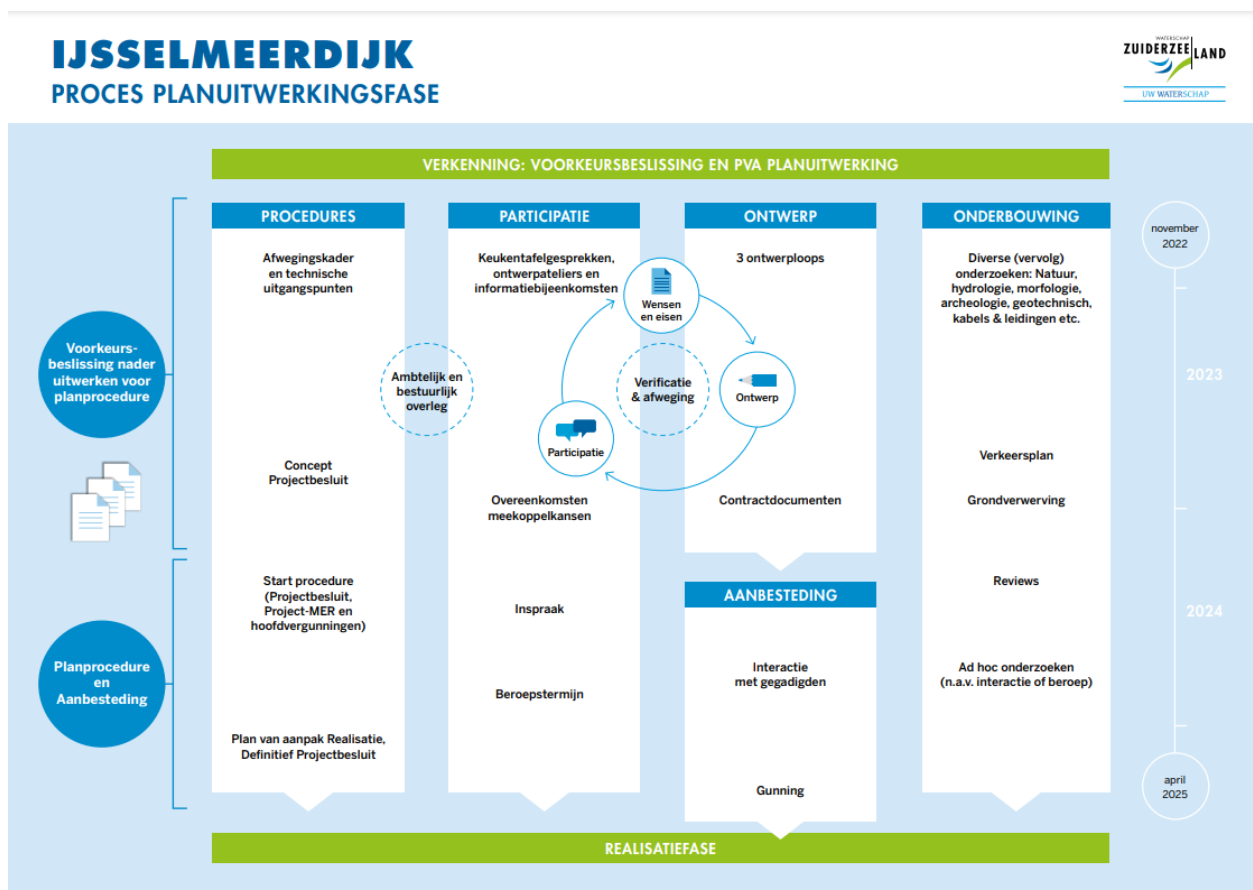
IJSSELMEERDIJK
PROCES PLANUITWERKINGSFASE

WATERSCHAP ZUIDERZEELAND
UW WATERSCHAP

VERKENNING: VOORKEURSBESLISSING EN PVA PLANUITWERKING

Voorkeurs-beslissing nader uitwerken voor planprocedure

Planprocedure en Aanbesteding

PROCEDURES

Afwegingskader en technische uitgangspunten

Concept Projectbesluit

Start procedure (Projectbesluit, Project-MER en hoofdvergunningen)

Plan van aanpak Realisatie, Definitief Projectbesluit

Ambtelijk en bestuurlijk overleg

PARTICIPATIE

Keukentafelgesprekken, ontwerpateliers en informatiebijeenkomsten

Wensen en eisen

Verificatie & afweging

Ontwerp

Participatie

Overeenkomsten meekoppelkansen

Inspraak

Beroepstermijn

ONTWERP

3 ontwerploops

Contractdocumenten

AANBESTEDING

Interactie met gegadigden

Gunning

ONDERBOUWING

Diverse (vervolg) onderzoeken: Natuur, hydrologie, morfologie, archeologie, geotechnisch, kabels & leidingen etc.

Verkeersplan

Grondverwerving

Reviews

Ad hoc onderzoeken (n.a.v. interactie of beroep)

november 2022

2023

2024

april 2025

REALISATIEFASE